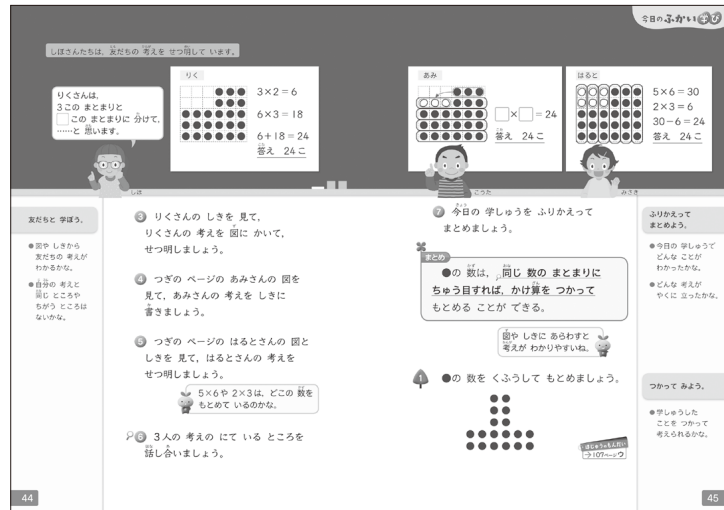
今日の ふかいまなび

しほさんたちは，友だちの 考えを せつ明して います。

りくさんは，
3この まとまりと
□この まとまりに 分けて，
……と 思います。

しほ

りく
$3 \times 2 = 6$
$6 \times 3 = 18$
$6 + 18 = 24$
答え 24こ

あみ
$\square \times \square = 24$
答え 24こ

こうた

はると
$5 \times 6 = 30$
$2 \times 3 = 6$
$30 - 6 = 24$
答え 24こ

みさき

友だちと 学ぼう。

●図や しきから 友だちの 考えが わかるかな。
●自分の 考えと 同じ ところや ちがう ところは ないかな。

3 りくさんの しきを 見て，りくさんの 考えを 図に かいて，せつ明しましょう。

4 つぎの ページの あみさんの 図を 見て，あみさんの 考えを しきに 書きましょう。

5 つぎの ページの はるとさんの 図と しきを 見て，はるとさんの 考えを せつ明しましょう。

5×6や 2×3は，どこの 数を もとめて いるのかな。

6 3人の 考えの にて いる ところを 話し合いましょう。

7 今日の 学しゅうを ふりかえって まとめましょう。

まとめ
●の 数は，同じ 数の まとまりに ちゅう目すれば，かけ算を つかって もとめる ことが できる。

図や しきに あらわすと 考えが わかりやすいね。

1 ●の 数を くふうして もとめましょう。

ほじゅうのもんだい 107ページ

ふりかえって まとめよう。

●今日の 学しゅうで どんな ことが わかったかな。
●どんな 考えが やくに 立ったかな。

つかって みよう。

●学しゅうした ことを つかって 考えられるかな。

44

45